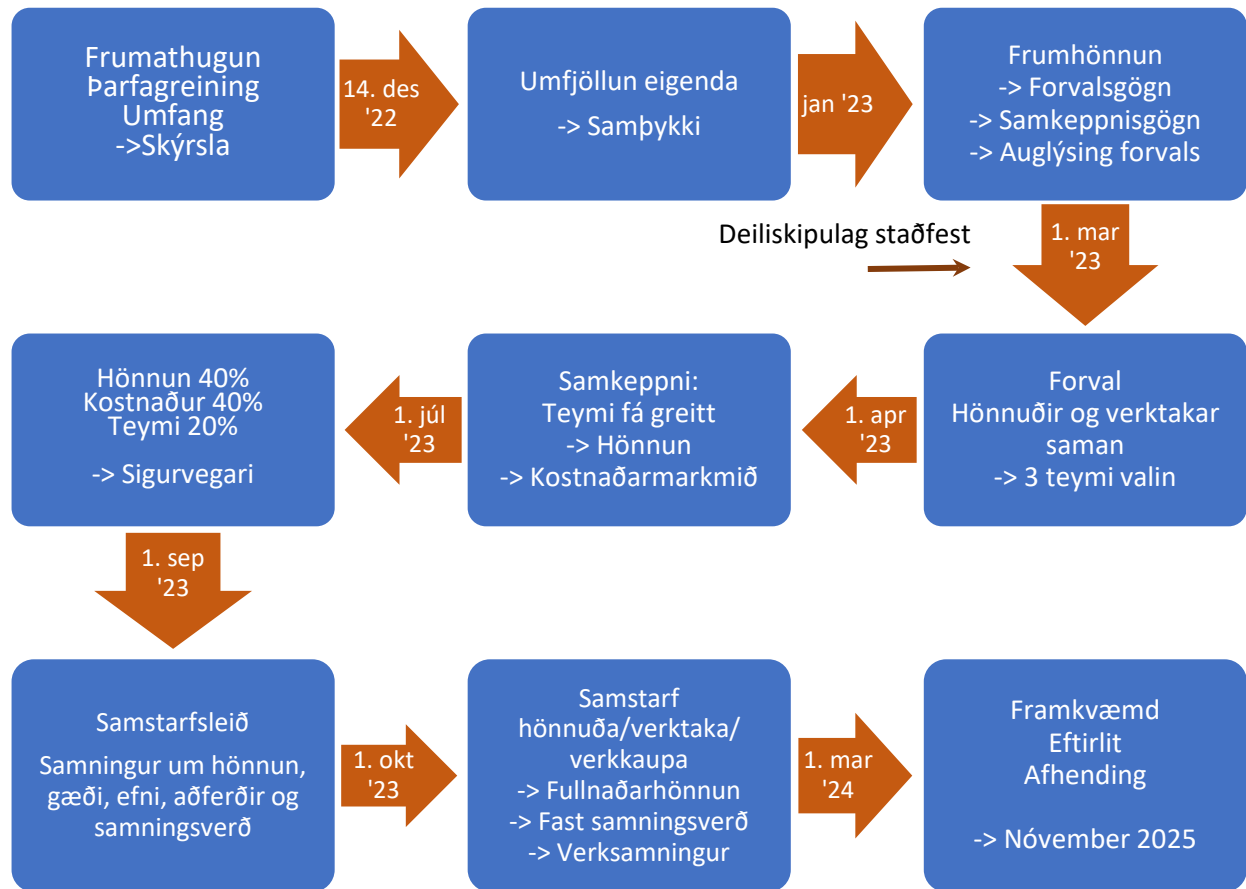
Frumathugun
Þarfagreining
Umfang
->Skýrsla

14. des '22

Umfjöllun eigenda

-> Samþykki

jan '23

Frumhönnun
-> Forvalsgögn
-> Samkeppnisgögn
-> Auglýsing forvals

Deiliskipulag staðfest

1. mar '23

Forval
Hönnuðir og verktakar saman
-> 3 teymi valin

1. apr '23

Samkeppni:
Teymi fá greitt
-> Hönnun
-> Kostnaðarmarkmið

1. júl '23

Hönnun 40%
Kostnaður 40%
Teymi 20%

-> Sigurvegari

1. sep '23

Samstarfsleið

Samningur um hönnun, gæði, efni, aðferðir og samningsverð

1. okt '23

Samstarf hönnuða/verktaka/verkkaupa
-> Fullnaðarhönnun
-> Fast samningsverð
-> Verksamningur

1. mar '24

Framkvæmd
Eftirlit
Afhending

-> Nóvember 2025